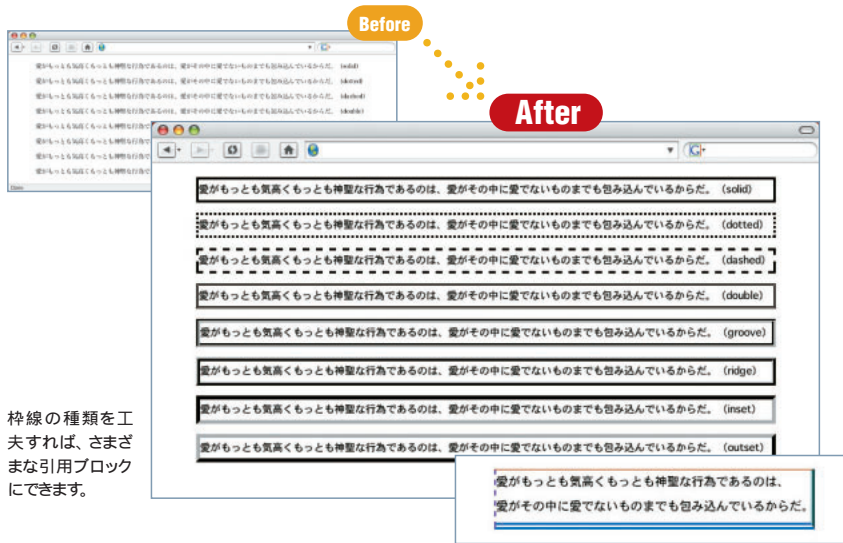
Before

愛がもっとも気高くもっとも神聖な行為であるのは、愛がその中に愛でないものまでも包み込んでいるからだ。(solid)
愛がもっとも気高くもっとも神聖な行為であるのは、愛がその中に愛でないものまでも包み込んでいるからだ。(dotted)
愛がもっとも気高くもっとも神聖な行為であるのは、愛がその中に愛でないものまでも包み込んでいるからだ。(dashed)
愛がもっとも気高くもっとも神聖な行為であるのは、愛がその中に愛でないものまでも包み込んでいるからだ。(double)
愛がもっとも気高くもっとも神聖な行為であるのは、愛がその中に愛でないものまでも包み込んでいるからだ。
愛がもっとも気高くもっとも神聖な行為であるのは、愛がその中に愛でないものまでも包み込んでいるからだ。
愛がもっとも気高くもっとも神聖な行為であるのは、愛がその中に愛でないものまでも包み込んでいるからだ。
Done

After

愛がもっとも気高くもっとも神聖な行為であるのは、愛がその中に愛でないものまでも包み込んでいるからだ。(solid)
愛がもっとも気高くもっとも神聖な行為であるのは、愛がその中に愛でないものまでも包み込んでいるからだ。(dotted)
愛がもっとも気高くもっとも神聖な行為であるのは、愛がその中に愛でないものまでも包み込んでいるからだ。(dashed)
愛がもっとも気高くもっとも神聖な行為であるのは、愛がその中に愛でないものまでも包み込んでいるからだ。(double)
愛がもっとも気高くもっとも神聖な行為であるのは、愛がその中に愛でないものまでも包み込んでいるからだ。(groove)
愛がもっとも気高くもっとも神聖な行為であるのは、愛がその中に愛でないものまでも包み込んでいるからだ。(ridge)
愛がもっとも気高くもっとも神聖な行為であるのは、愛がその中に愛でないものまでも包み込んでいるからだ。(inset)
愛がもっとも気高くもっとも神聖な行為であるのは、愛がその中に愛でないものまでも包み込んでいるからだ。(outset)

枠線の種類を工夫すれば、さまざまな引用ブロックにできます。

愛がもっとも気高くもっとも神聖な行為であるのは、
愛がその中に愛でないものまでも包み込んでいるからだ。